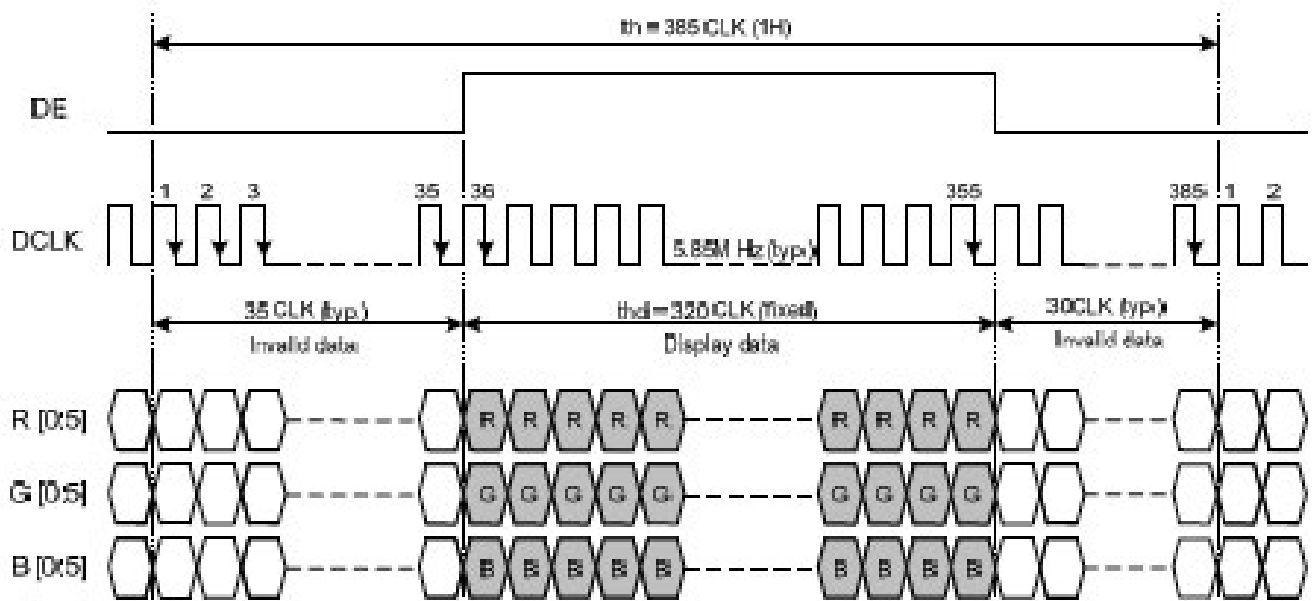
th = 385 CLK (1H)

DE

1 2 3 35 36 355 385 1 2

DCLK

5.85M Hz (typ.)

35 CLK (typ.)
Invalid data

thd = 320 CLK (fixed)
Display data

30CLK (typ.)
Invalid data

R [0:5]
R R R R R R R R R

G [0:5]
G G G G G G G G G

B [0:5]
B B B B B B B B B